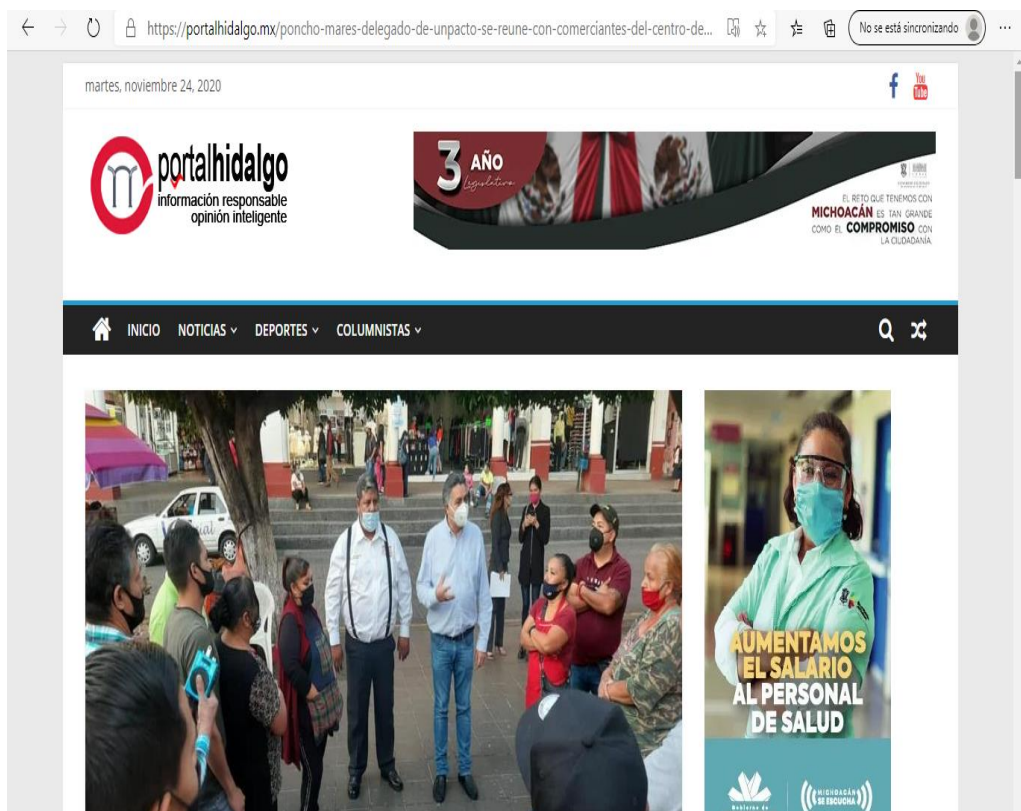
https://portalhidalgo.mx/poncho-mares-delegado-de-unpacto-se-reune-con-comerciantes-del-centro-de...

No se está sincronizando

martes, noviembre 24, 2020

You Tube

portalhidalgo
información responsable
opinión inteligente

3 AÑO Legislativo

EL RETO QUE TENEMOS CON MICHOACÁN ES TAN GRANDE COMO EL COMPROMISO CON LA CIUDADANÍA.

INICIO NOTICIAS DEPORTES COLUMNISTAS

AUMENTAMOS EL SALARIO AL PERSONAL DE SALUD

MICHOACÁN SE ESCUCHA